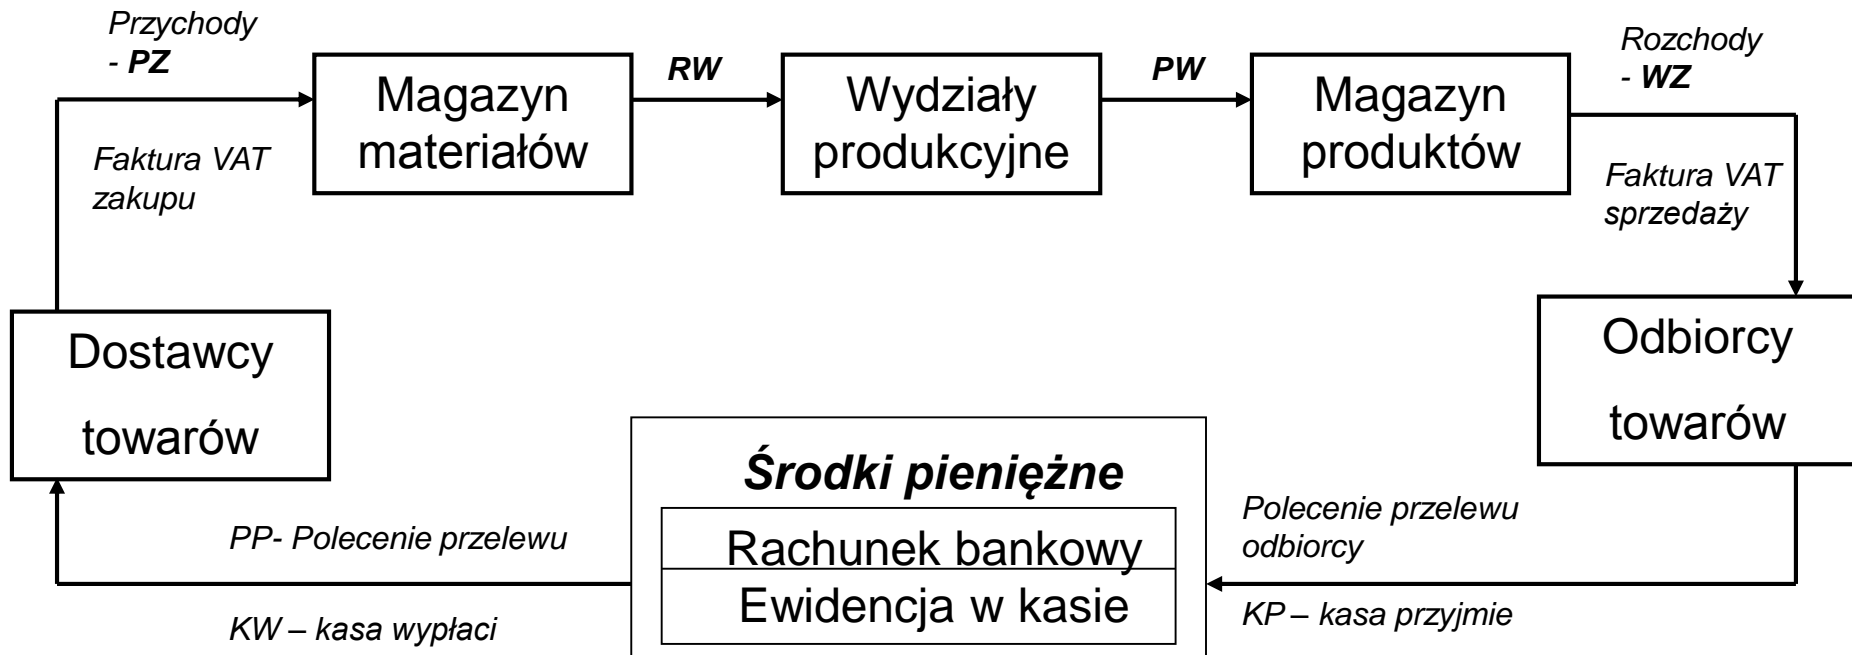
Przychody - PZ

Magazyn materiałów

RW

Wydziały produkcyjne

PW

Magazyn produktów

Rozchody - WZ

Faktura VAT zakupu

Faktura VAT sprzedaży

Dostawcy towarów

Odbiorcy towarów

Środki pieniężne

Rachunek bankowy

Ewidencja w kasie

PP- Polecenie przelewu

KW – kasa wypłaci

Polecenie przelewu odbiorcy

KP – kasa przyjmie